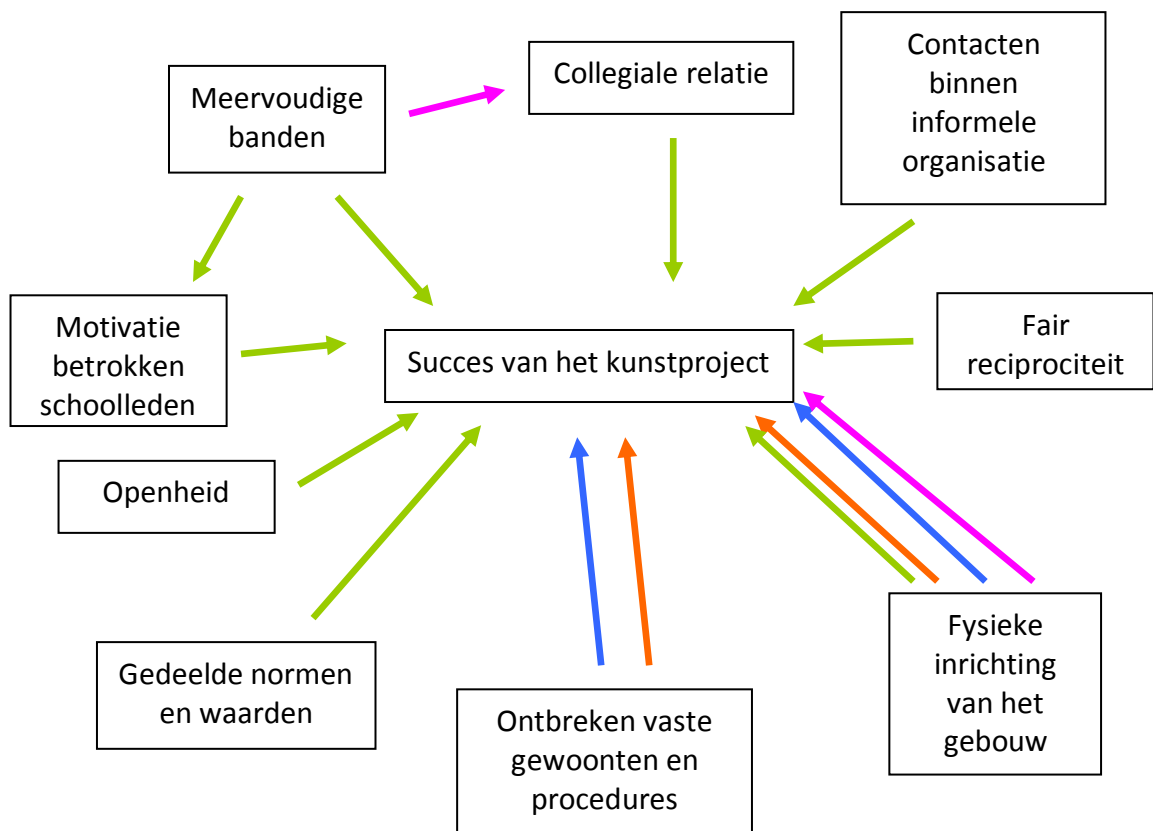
Meervoudige banden

Collegiale relatie

Contacten binnen informele organisatie

Motivatie betrokken schoolleden

Succes van het kunstproject

Fair reciprociteit

Openheid

Gedeelde normen en waarden

Ontbreken vaste gewoonten en procedures

Fysieke inrichting van het gebouw